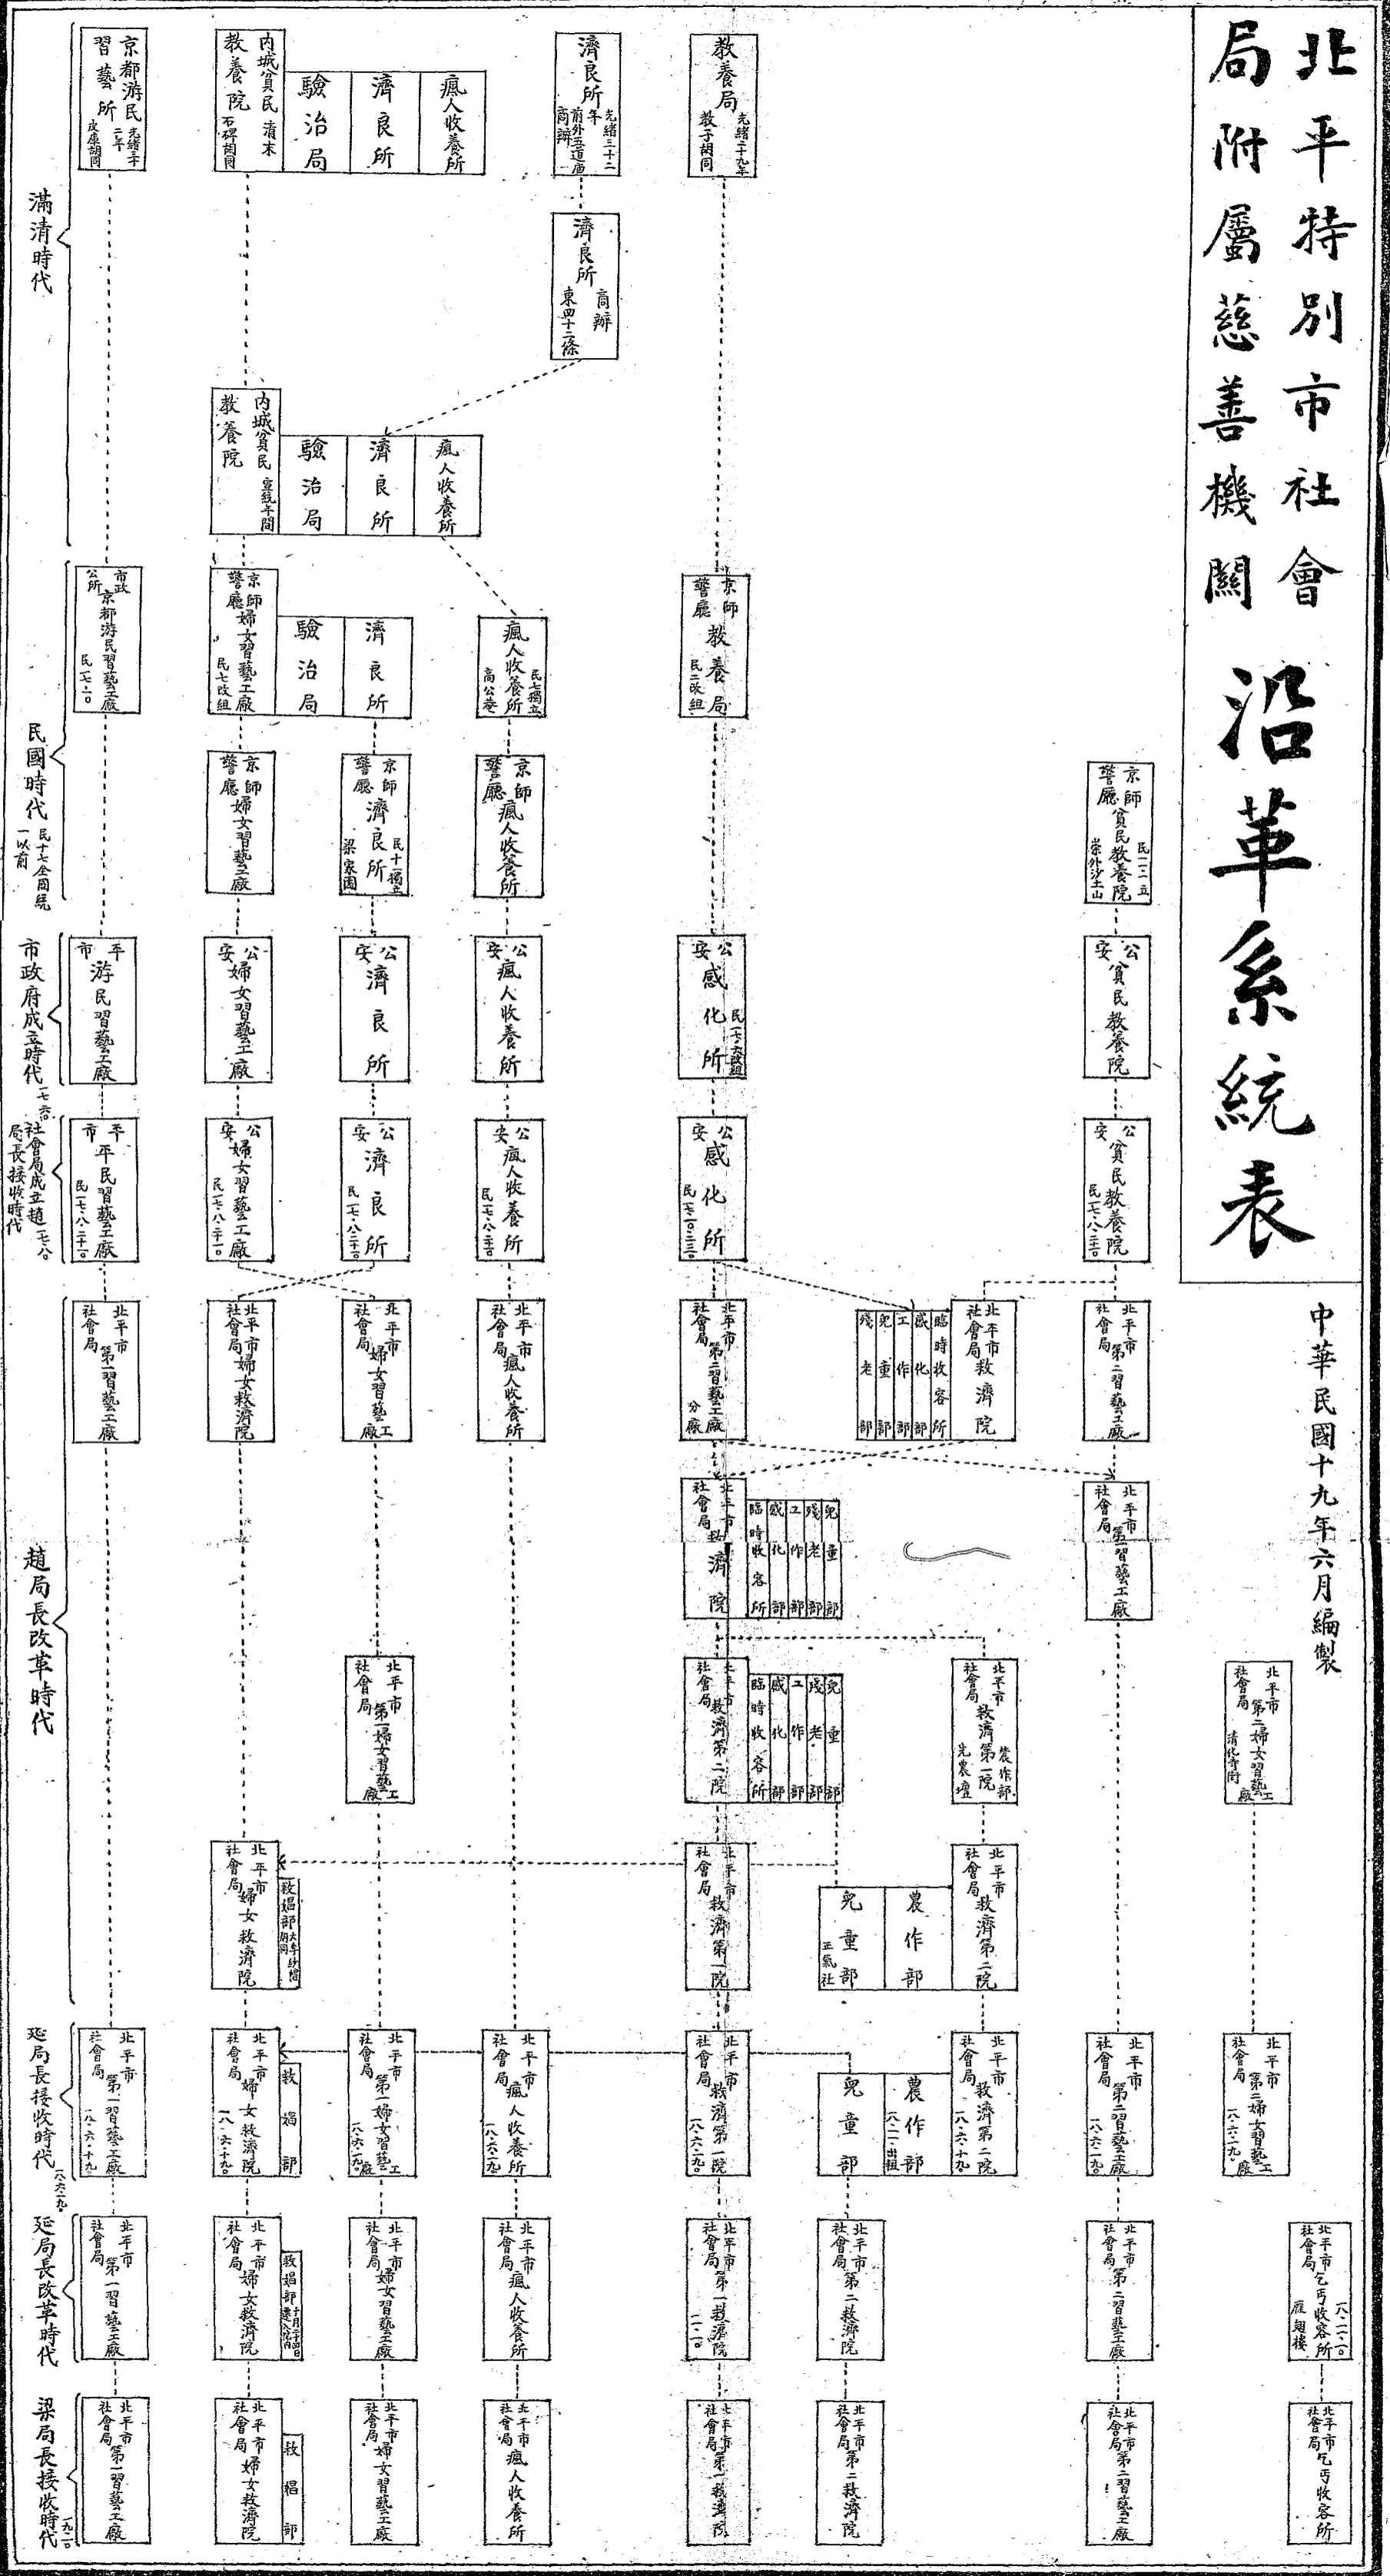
北平特別市社會局附屬慈善機關沿革系統表

中華民國十九年六月編製

滿清時代

京都游民習藝所 光緒三十二年 皮庫胡同

內城貧民教養院 清末 石碑胡同

驗治局

濟良所

瘋人收養所

濟良所 光緒三十二年 前外五道廟 商辦

教養局 光緒二十九年 教子胡同

濟良所 商辦 東四十二條

內城貧民教養院 宣統二年

驗治局

濟良所

瘋人收養所

民國時代 民十七全國統一以前

市政公所京都游民習藝工廠 民七.七.一〇

京師警廳婦女習藝工廠 民七改組

驗治局

濟良所

瘋人收養所 民七獨立 高公庵

京師警廳教養局 民二改組

京師警廳婦女習藝工廠

京師警廳濟良所 民十獨立 梁家園

京師警廳瘋人收養所

京師警廳貧民教養院 民二二.立 崇外沙土山

市政府成立時代 一七.六

平市游民習藝工廠

公安婦女習藝工廠

公安濟良所

公安瘋人收養所

公安感化所 民十六改組

公安貧民教養院

社會局成立趙局長接收時代 一七.八

平市平民習藝工廠 民一七.八.二〇

公安婦女習藝工廠 民一七.八.二〇

公安濟良所 民一七.八.二〇

公安瘋人收養所 民一七.八.二〇

公安感化所 民一七.一〇.二三

公安貧民教養院 民一七.八.二〇

趙局長改革時代

北平市社會局第一習藝工廠

北平市社會局婦女救濟院

北平市社會局婦女習藝工廠

北平市社會局瘋人收養所

北平市社會局第二習藝工廠分廠

北平市社會局救濟院

臨時收容所

感化部

工作部

殘老部

兒童部

北平市社會局第二習藝工廠

北平市社會局救濟院

臨時收容所

感化部

工作部

殘老部

兒童部

北平市社會局第二習藝工廠

北平市社會局第一婦女習藝工廠

北平市社會局救濟第二院

臨時收容所

感化部

工作部

殘老部

兒童部

北平市社會局救濟第一院 農作部 先農壇

北平市社會局第二婦女習藝工廠 清化寺街

北平市社會局婦女救濟院

救娼部 大沙土胡同

北平市社會局救濟第一院

兒童部 正氣社

農作部

北平市社會局救濟第二院

延局長接收時代 一八.六.一九

北平市社會局第一習藝工廠 一八.六.一九

北平市社會局婦女救濟院 一八.六.一九

救娼部

北平市社會局第一婦女習藝工廠 一八.六.一九

北平市社會局瘋人收養所 一八.六.一九

北平市社會局救濟第一院 一八.六.一九

兒童部

農作部 一八.一一 出租

北平市社會局救濟第二院 一八.六.一九

北平市社會局第二習藝工廠 一八.六.一九

北平市社會局第二婦女習藝工廠 一八.六.一九

延局長改革時代

北平市社會局第一習藝工廠

北平市社會局婦女救濟院

救娼部 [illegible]

北平市社會局婦女習藝工廠

北平市社會局瘋人收養所

北平市社會局第一救濟院 一一.一〇

北平市社會局第二救濟院

北平市社會局第二習藝工廠

北平市社會局乞丐收容所 一八.一一.一〇 鷹翅樓

梁局長接收時代 一九.一

北平市社會局第一習藝工廠

北平市社會局婦女救濟院

救娼部

北平市社會局婦女習藝工廠

北平市社會局瘋人收養所

北平市社會局第一救濟院

北平市社會局第二救濟院

北平市社會局第二習藝工廠

北平市社會局乞丐收容所